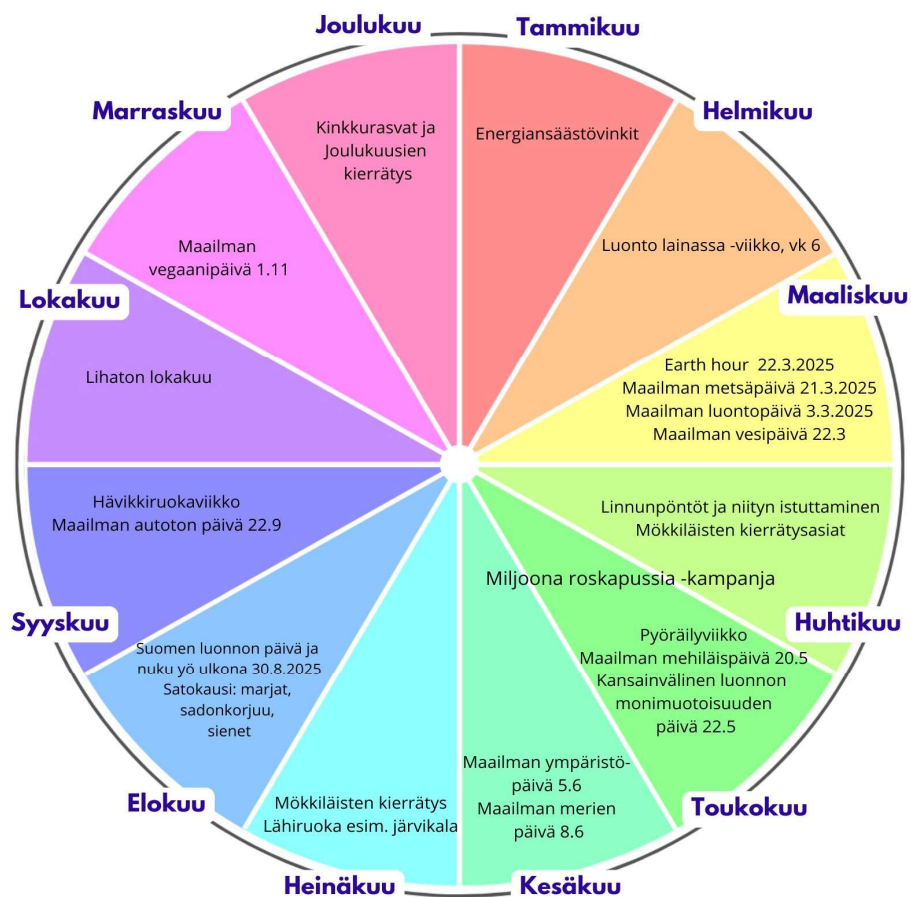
Joulukuu
Kinkkurasvat ja Joulukuusien kierrätys

Tammikuu
Energiansäästövinkit

Helmikuu
Luonto lainassa -viikko, vk 6

Maaliskuu
Earth hour 22.3.2025
Maailman metsäpäivä 21.3.2025
Maailman luontopäivä 3.3.2025
Maailman vesipäivä 22.3

Linnunpöntöt ja niityn istuttaminen
Mökkiläisten kierrätysasiat

Miljoona roskapussia -kampanja

Huhtikuu

Pyöräilyviikko
Maailman mehiläispäivä 20.5
Kansainvälinen luonnon monimuotoisuuden päivä 22.5

Toukokuu

Maailman ympäristöpäivä 5.6
Maailman merien päivä 8.6

Kesäkuu

Mökkiläisten kierrätys
Lähiruoka esim. järvikala

Heinäkuu

Suomen luonnon päivä ja nuku yö ulkona 30.8.2025
Satokausi: marjat, sadonkorjuu, sienet

Elokuu

Hävikkiruokaviikko
Maailman autoton päivä 22.9

Syyskuu

Lokakuu
Lihaton lokakuu

Marraskuu
Maailman vegaanipäivä 1.11